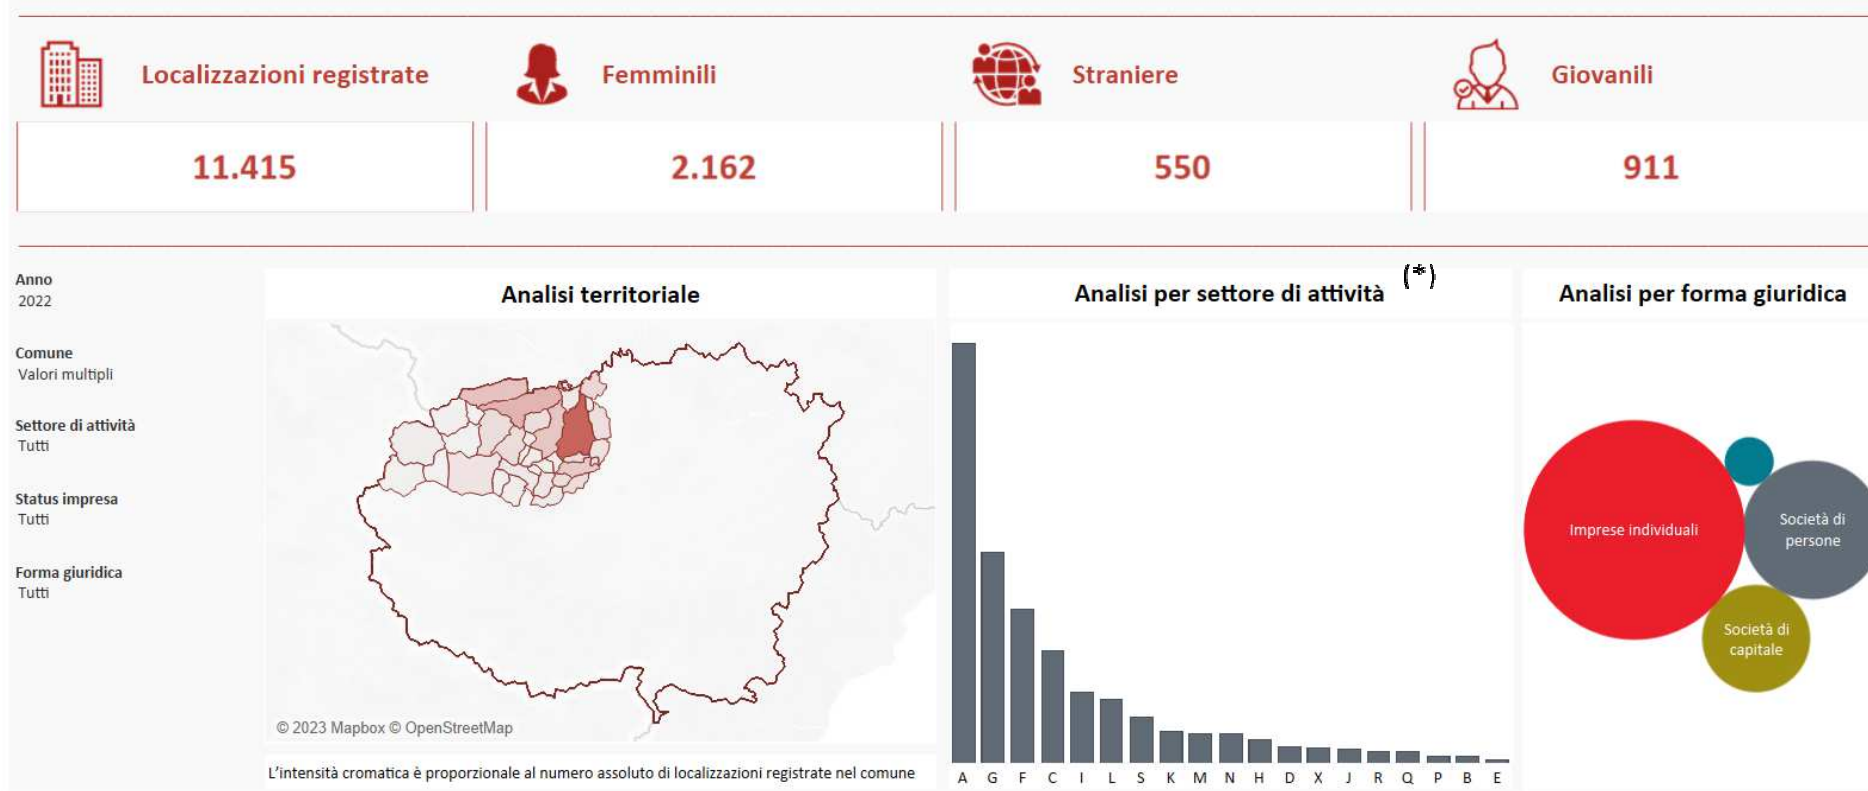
Localizzazioni registrate

11.415

Femminili

2.162

Straniere

550

Giovanili

911

Anno
2022

Comune
Valori multipli

Settore di attività
Tutti

Status impresa
Tutti

Forma giuridica
Tutti

Analisi territoriale

© 2023 Mapbox © OpenStreetMap

L'intensità cromatica è proporzionale al numero assoluto di localizzazioni registrate nel comune

Analisi per settore di attività (*)

A G F C I L S K M N H D X J R Q P B E

Analisi per forma giuridica

Imprese individuali

Società di persone

Società di capitale